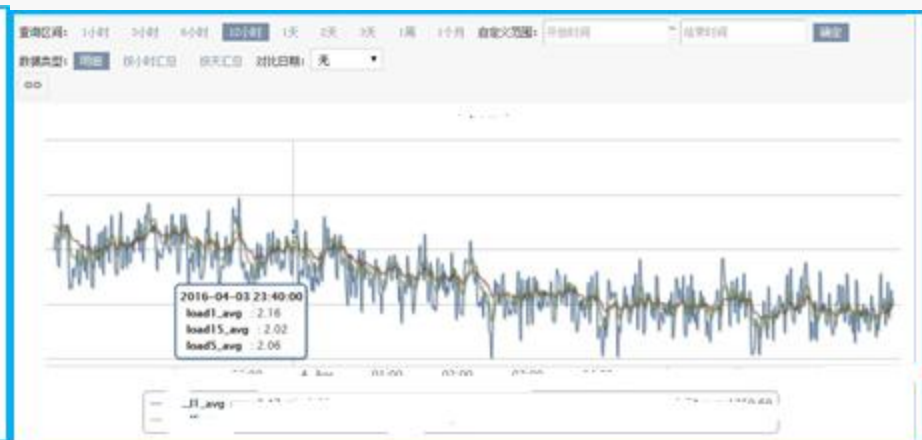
查询区间: 1小时 3小时 6小时 12小时 1天 2天 3天 1周 1个月 自定义范围: 开始时间 ~ 结束时间 确定

数据类型: 明细 按小时汇总 按天汇总 对比日期: 无

2016-04-03 23:40:00
load1_avg : 2.16
load15_avg : 2.02
load5_avg : 2.06

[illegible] 4. Apr 01:00 02:00 03:00 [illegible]

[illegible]1_avg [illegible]